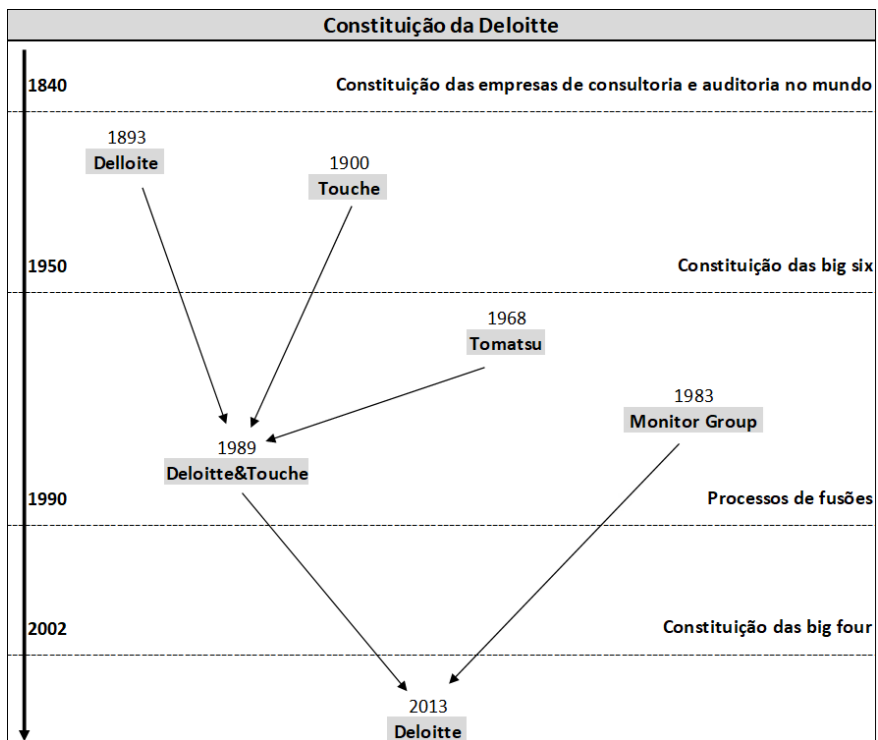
Constituição da Deloitte

1840 Constituição das empresas de consultoria e auditoria no mundo

1893
Delloite

1900
Touche

1950 Constituição das big six

1968
Tomatsu

1983
Monitor Group

1989
Deloitte&Touche

1990 Processos de fusões

2002 Constituição das big four

2013
Deloitte